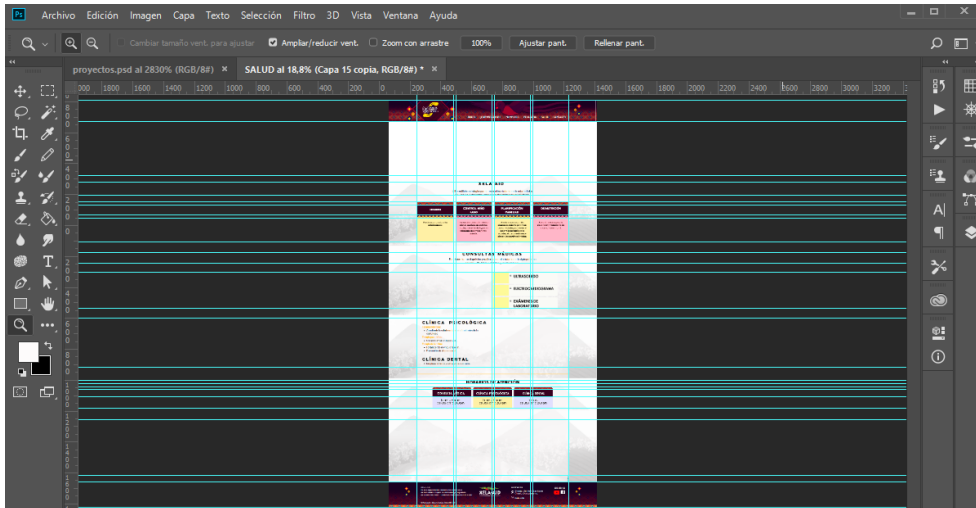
Archivo Edición Imagen Capa Texto Selección Filtro 3D Vista Ventana Ayuda

Cambiar tamaño vent. para ajustar Ampliar/reducir vent. Zoom con arrastre 100% Ajustar pant. Rellenar pant.

proyectos.psd al 2830% (RGB/8#) × SALUD al 18,8% (Capa 15 copia, RGB/8#) * ×

300 1800 1600 1400 1200 1000 800 600 400 200 0 200 400 600 800 1000 1200 1400 1600 1800 2000 2200 2400 2600 2800 3000 3200

SALUD

CONTROL NIÑO SANO

PLANIFICACIÓN FAMILIAR

INMUNIZACIÓN

CONSULTAS MÉDICAS

ULTRASONIDO

ELECTROCARDIOGRAMA

EXÁMENES DE LABORATORIO

CLÍNICA PSICOLÓGICA

CLÍNICA DENTAL

HORARIOS DE ATENCIÓN

CLÍNICA PSICOLÓGICA

CLÍNICA DENTAL